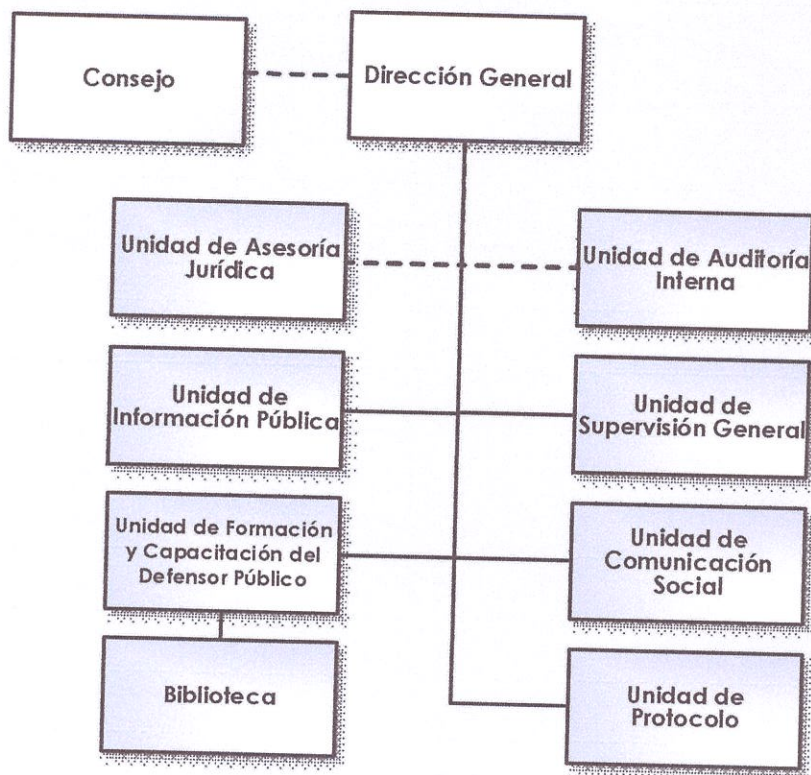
Consejo

Dirección General

Unidad de Asesoría Jurídica

Unidad de Auditoría Interna

Unidad de Información Pública

Unidad de Supervisión General

Unidad de Formación y Capacitación del Defensor Público

Unidad de Comunicación Social

Biblioteca

Unidad de Protocolo